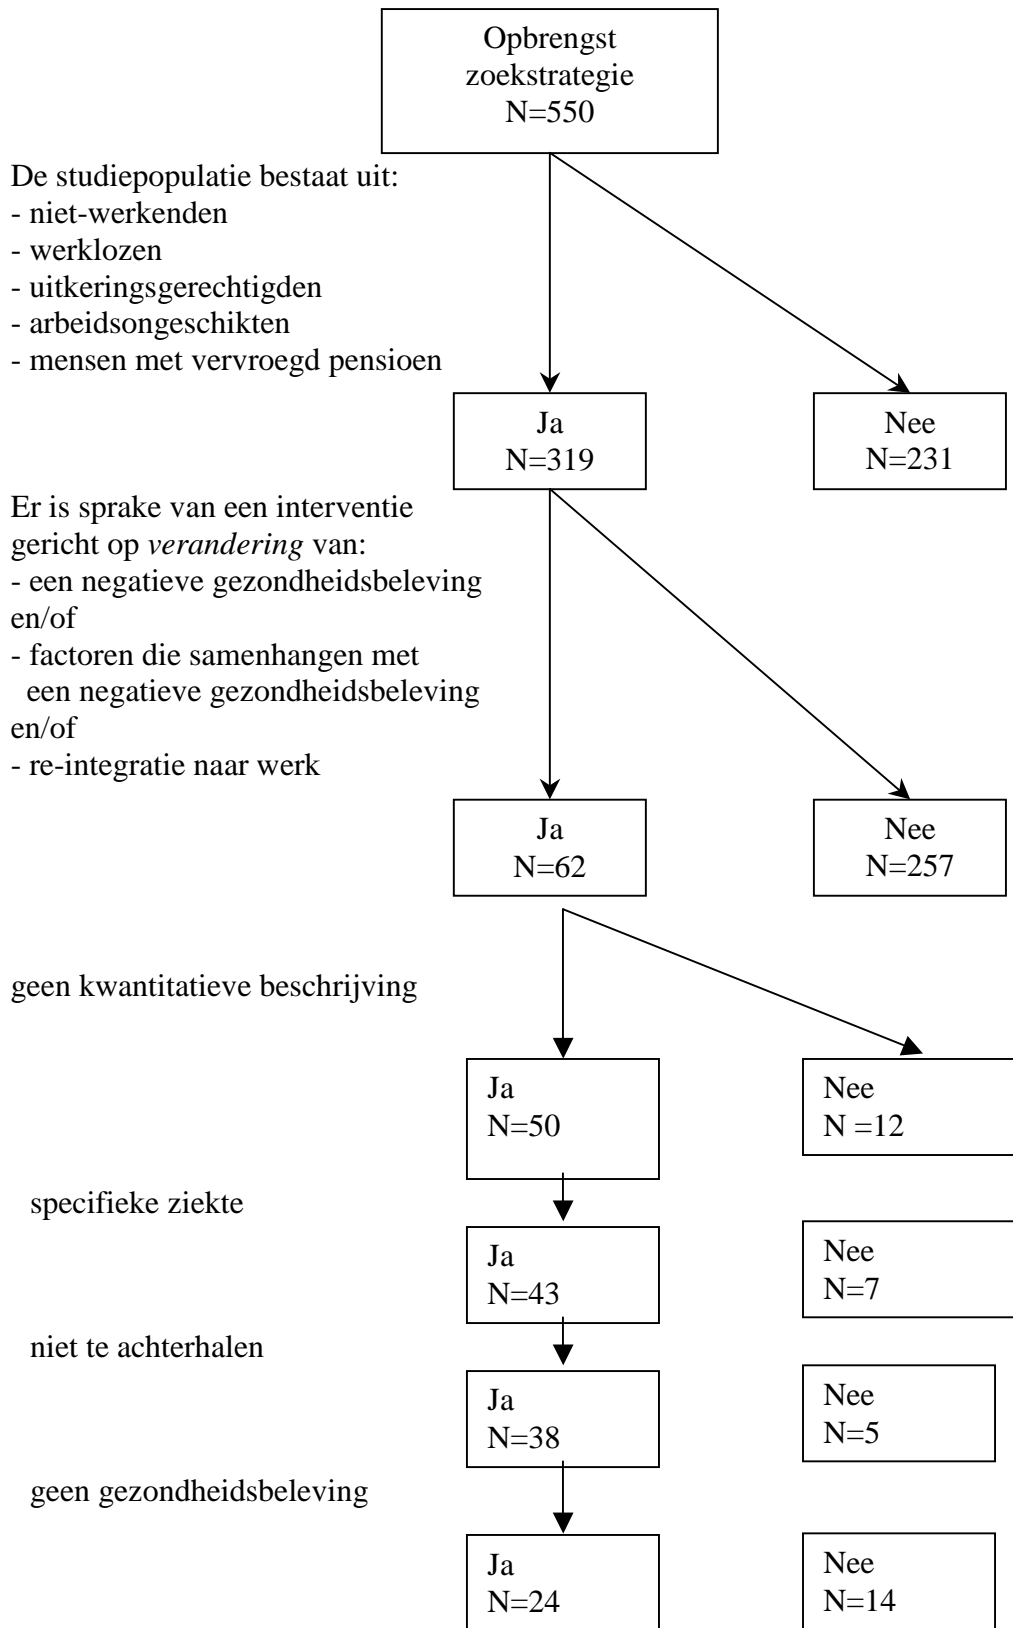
Opbrengst zoekstrategie N=550

De studiepopulatie bestaat uit:
- niet-werkenden
- werklozen
- uitkeringsgerechtigden
- arbeidsongeschikten
- mensen met vervroegd pensioen

Ja N=319

Nee N=231

Er is sprake van een interventie gericht op *verandering* van:
- een negatieve gezondheidsbeleving en/of
- factoren die samenhangen met een negatieve gezondheidsbeleving en/of
- re-integratie naar werk

Ja N=62

Nee N=257

geen kwantitatieve beschrijving

Ja N=50

Nee N =12

specifieke ziekte

Ja N=43

Nee N=7

niet te achterhalen

Ja N=38

Nee N=5

geen gezondheidsbeleving

Ja N=24

Nee N=14